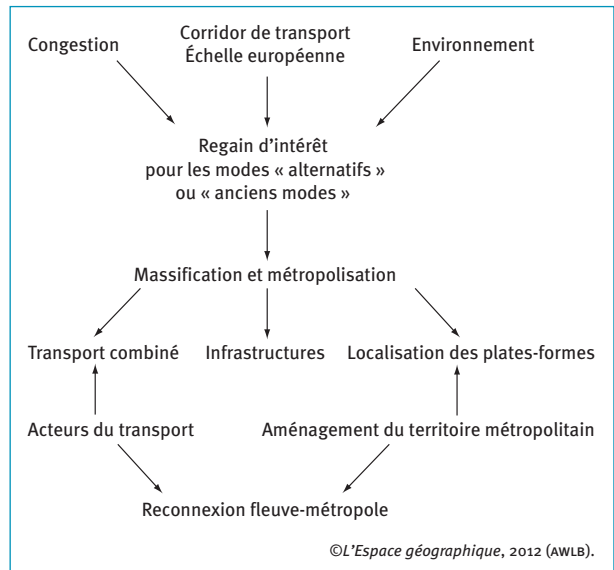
Congestion

Corridor de transport
Échelle européenne

Environnement

Regain d'intérêt
pour les modes « alternatifs »
ou « anciens modes »

Massification et métropolisation

Transport combiné

Infrastructures

Localisation des plates-formes

Acteurs du transport

Aménagement du territoire métropolitain

Reconnexion fleuve-métropole

©L'Espace géographique, 2012 (AWLB).